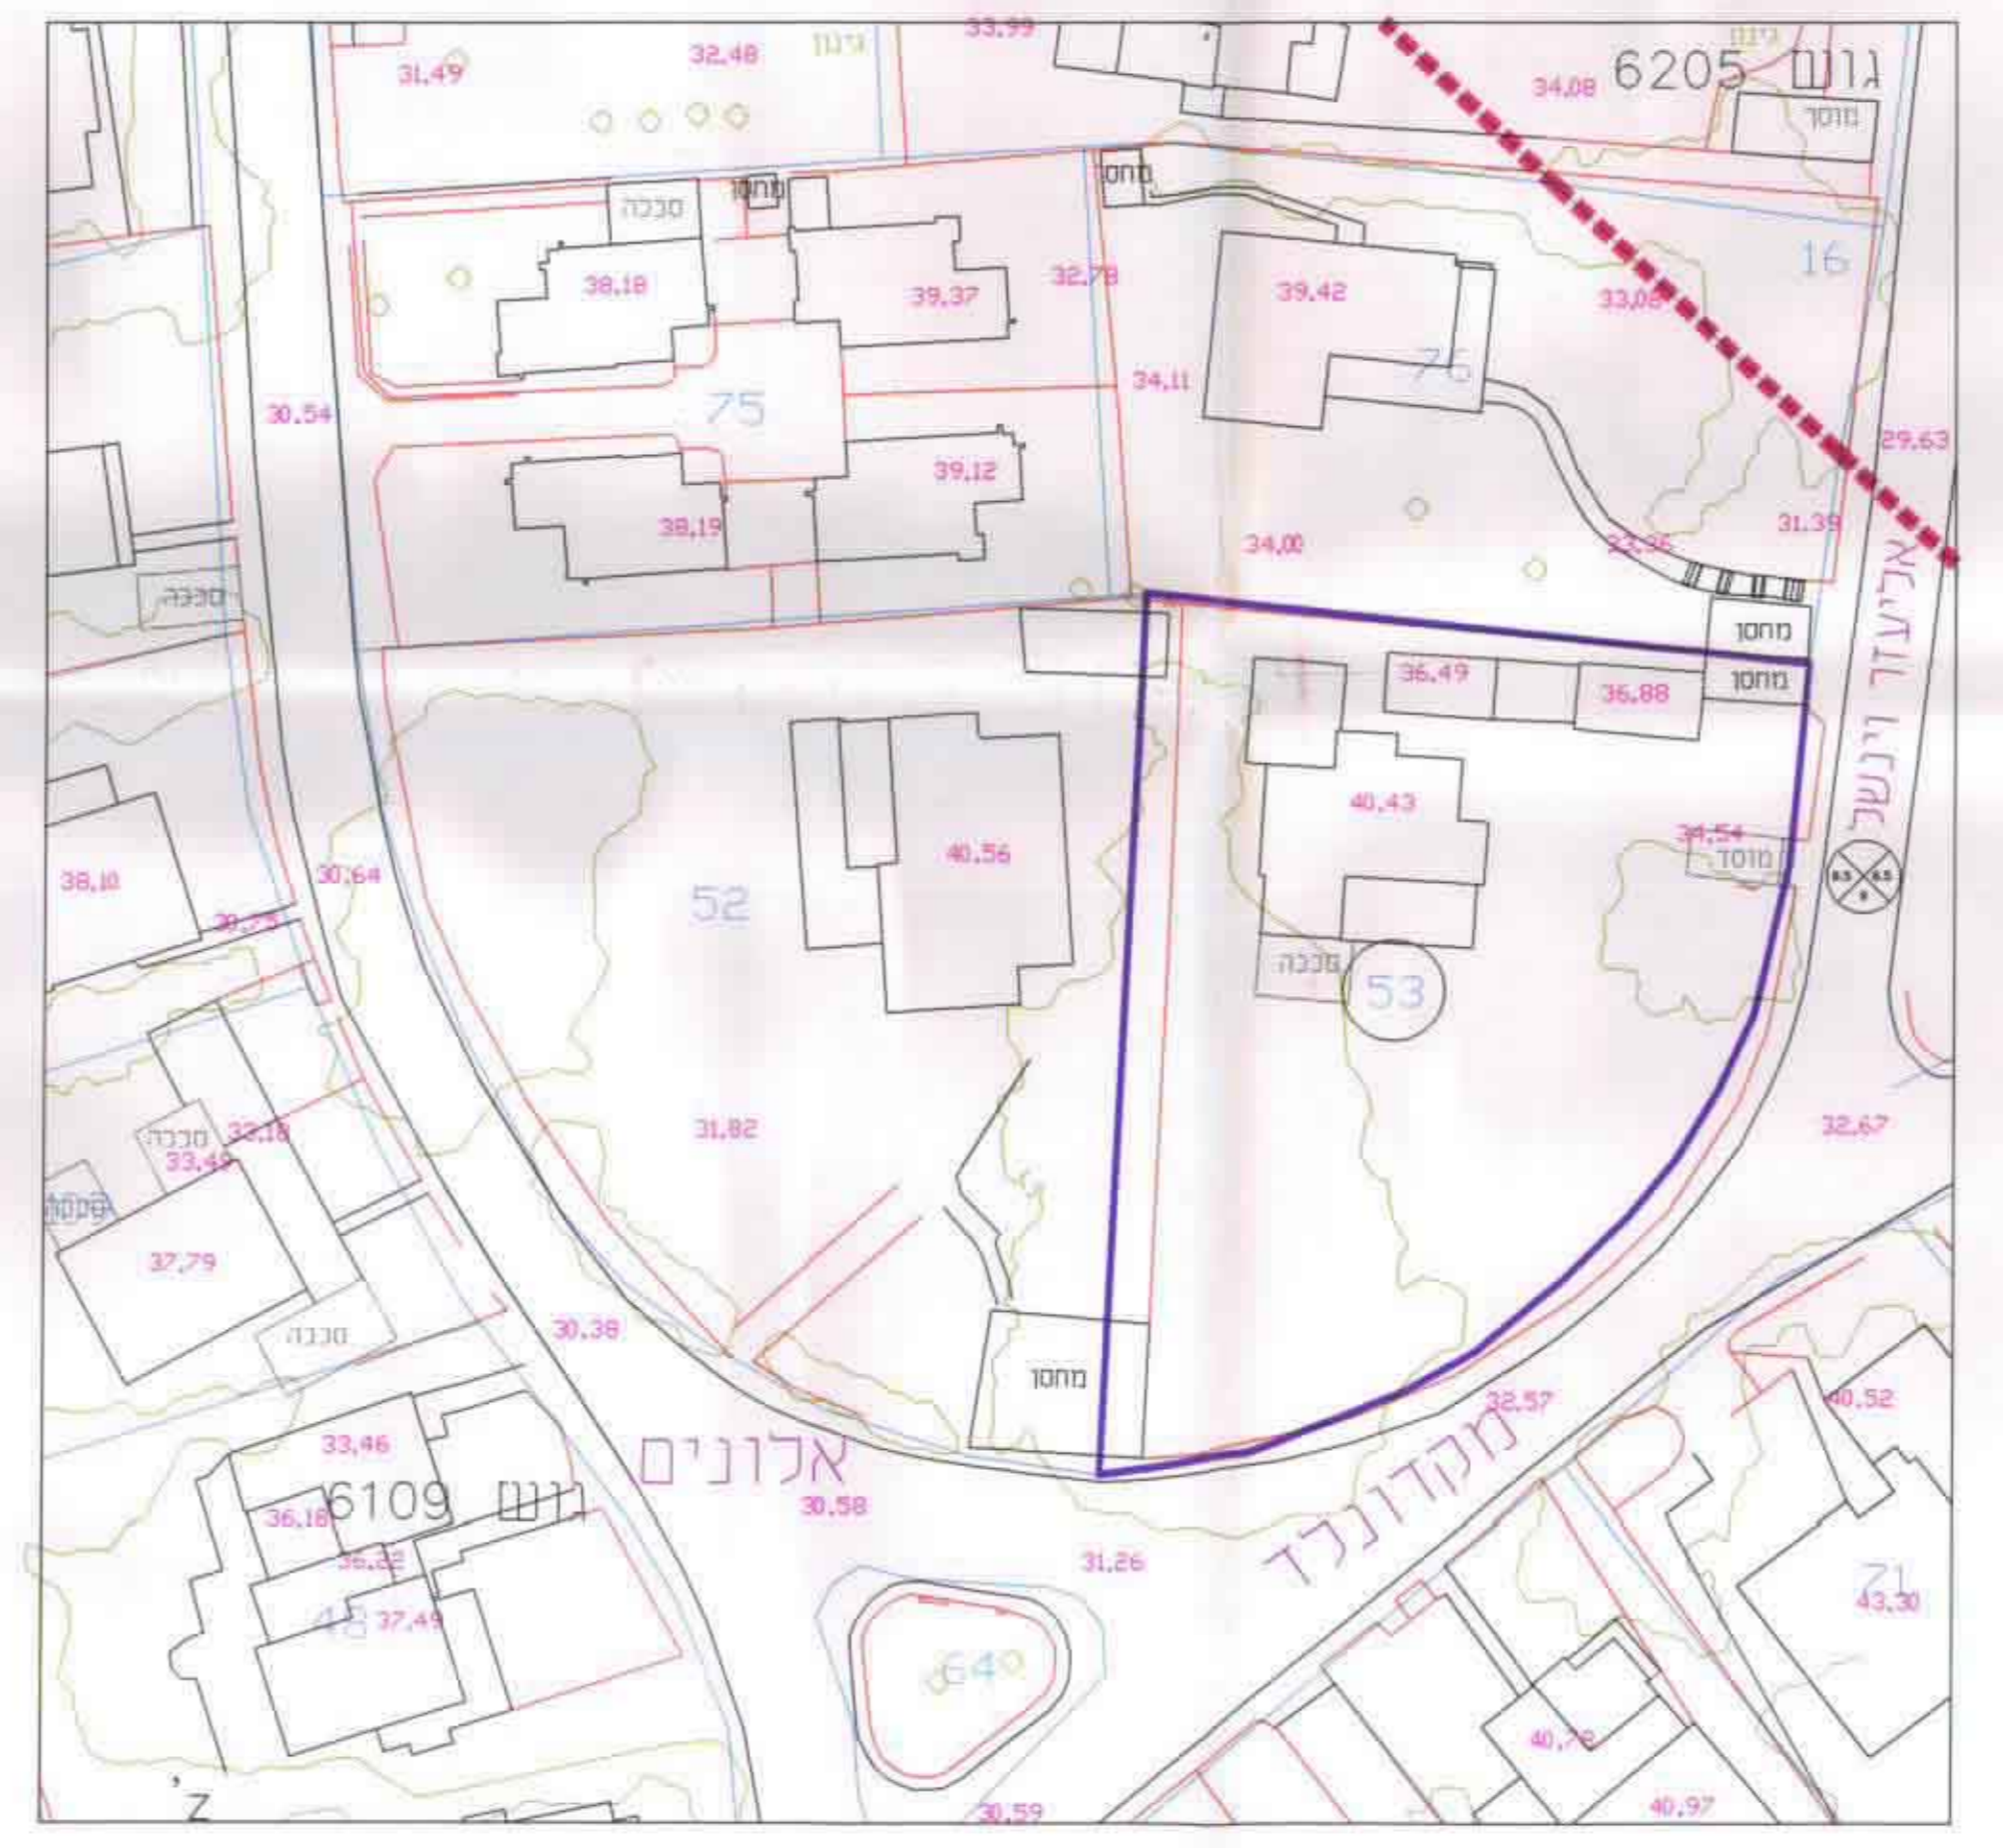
גוש 6205
33.99
32.48
גינון
31.49
34.08
מוסך
מחסן
מחסן
סככה
16
38.18
39.37
32.78
39.42
33.08
75
76
30.54
34.11
29.63
39.12
38.19
34.00
33.96
31.39
סככה
אלכסנדר ינאי
מחסן
מחסן
36.49
36.88
40.43
34.54
מוסך
40.56
38.10
30.64
52
30.75
סככה
53
32.67
31.82
סככה
32.18
33.45
סככה
37.79
סככה
30.38
מחסן
32.57
40.52
מקדונלד
33.46
אלונים
גוש 6109
30.58
36.18
36.22
31.26
48
37.49
64
71
43.30
40.78
30.59
40.97